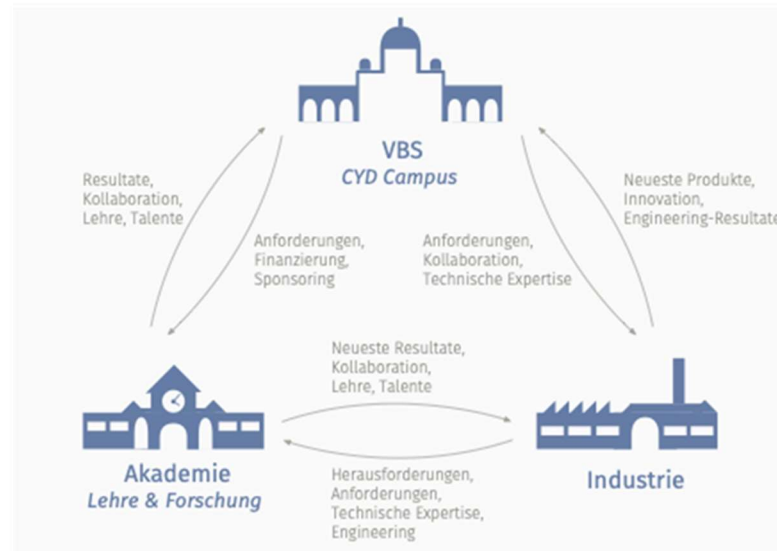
VBS
CYD Campus

Resultate, Kollaboration, Lehre, Talente

Anforderungen, Finanzierung, Sponsoring

Anforderungen, Kollaboration, Technische Expertise

Neueste Produkte, Innovation, Engineering-Resultate

Neueste Resultate, Kollaboration, Lehre, Talente

Akademie
Lehre & Forschung

Herausforderungen, Anforderungen, Technische Expertise, Engineering

Industrie